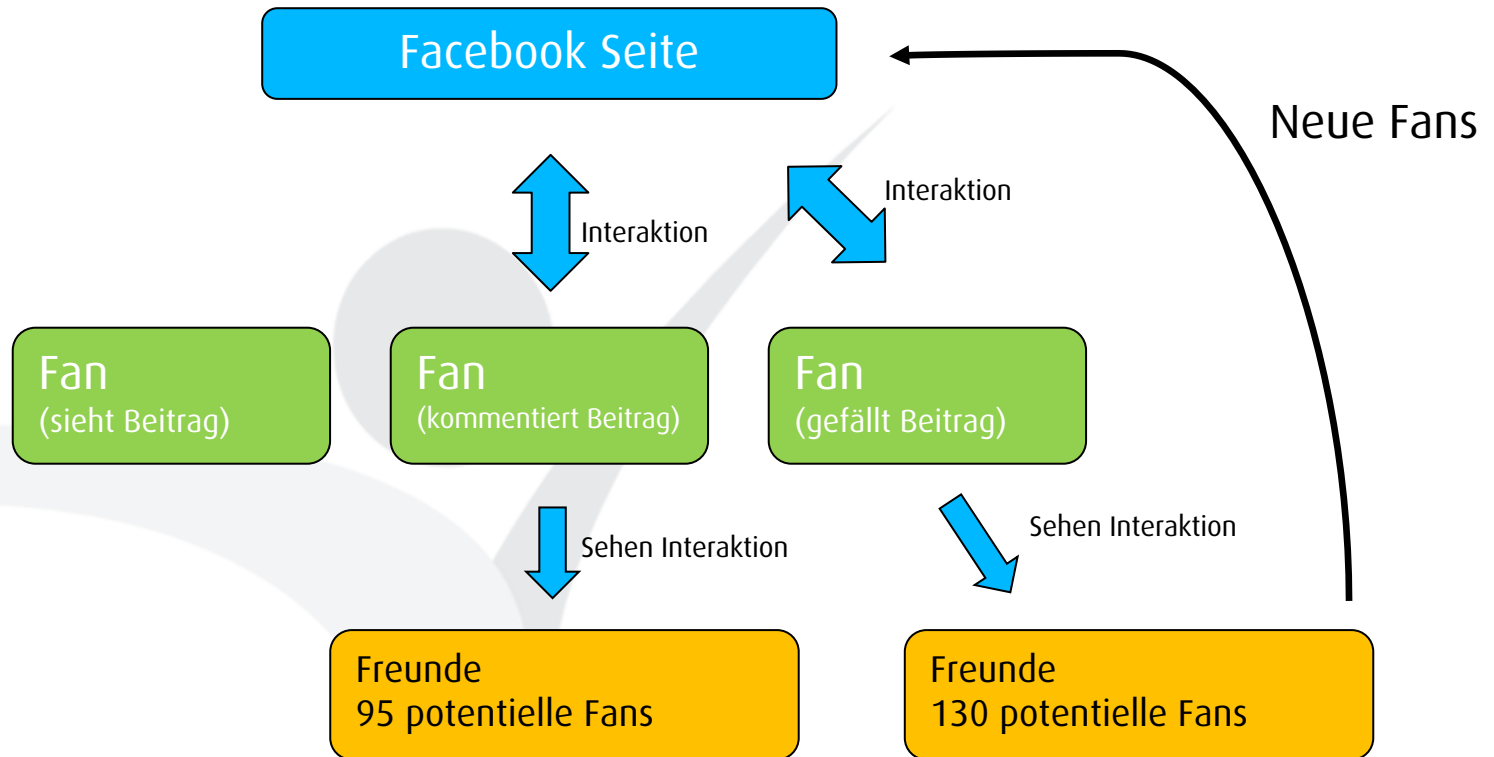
Facebook Seite

Neue Fans

Interaktion

Interaktion

Fan
(sieht Beitrag)

Fan
(kommentiert Beitrag)

Fan
(gefällt Beitrag)

Sehen Interaktion

Sehen Interaktion

Freunde
95 potentielle Fans

Freunde
130 potentielle Fans